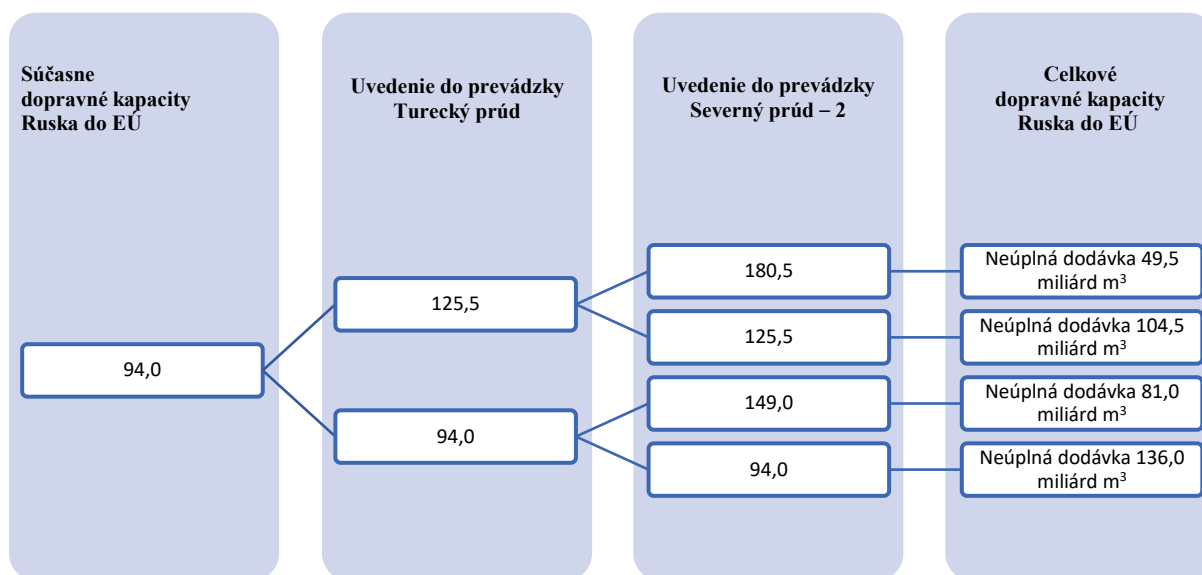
Súčasne dopravné kapacity Ruska do EÚ

Uvedenie do prevádzky Turecký prúd

Uvedenie do prevádzky Severný prúd – 2

Celkové dopravné kapacity Ruska do EÚ

94,0

125,5

94,0

180,5

125,5

149,0

94,0

Neúplná dodávka 49,5 miliárd m$^3$

Neúplná dodávka 104,5 miliárd m$^3$

Neúplná dodávka 81,0 miliárd m$^3$

Neúplná dodávka 136,0 miliárd m$^3$